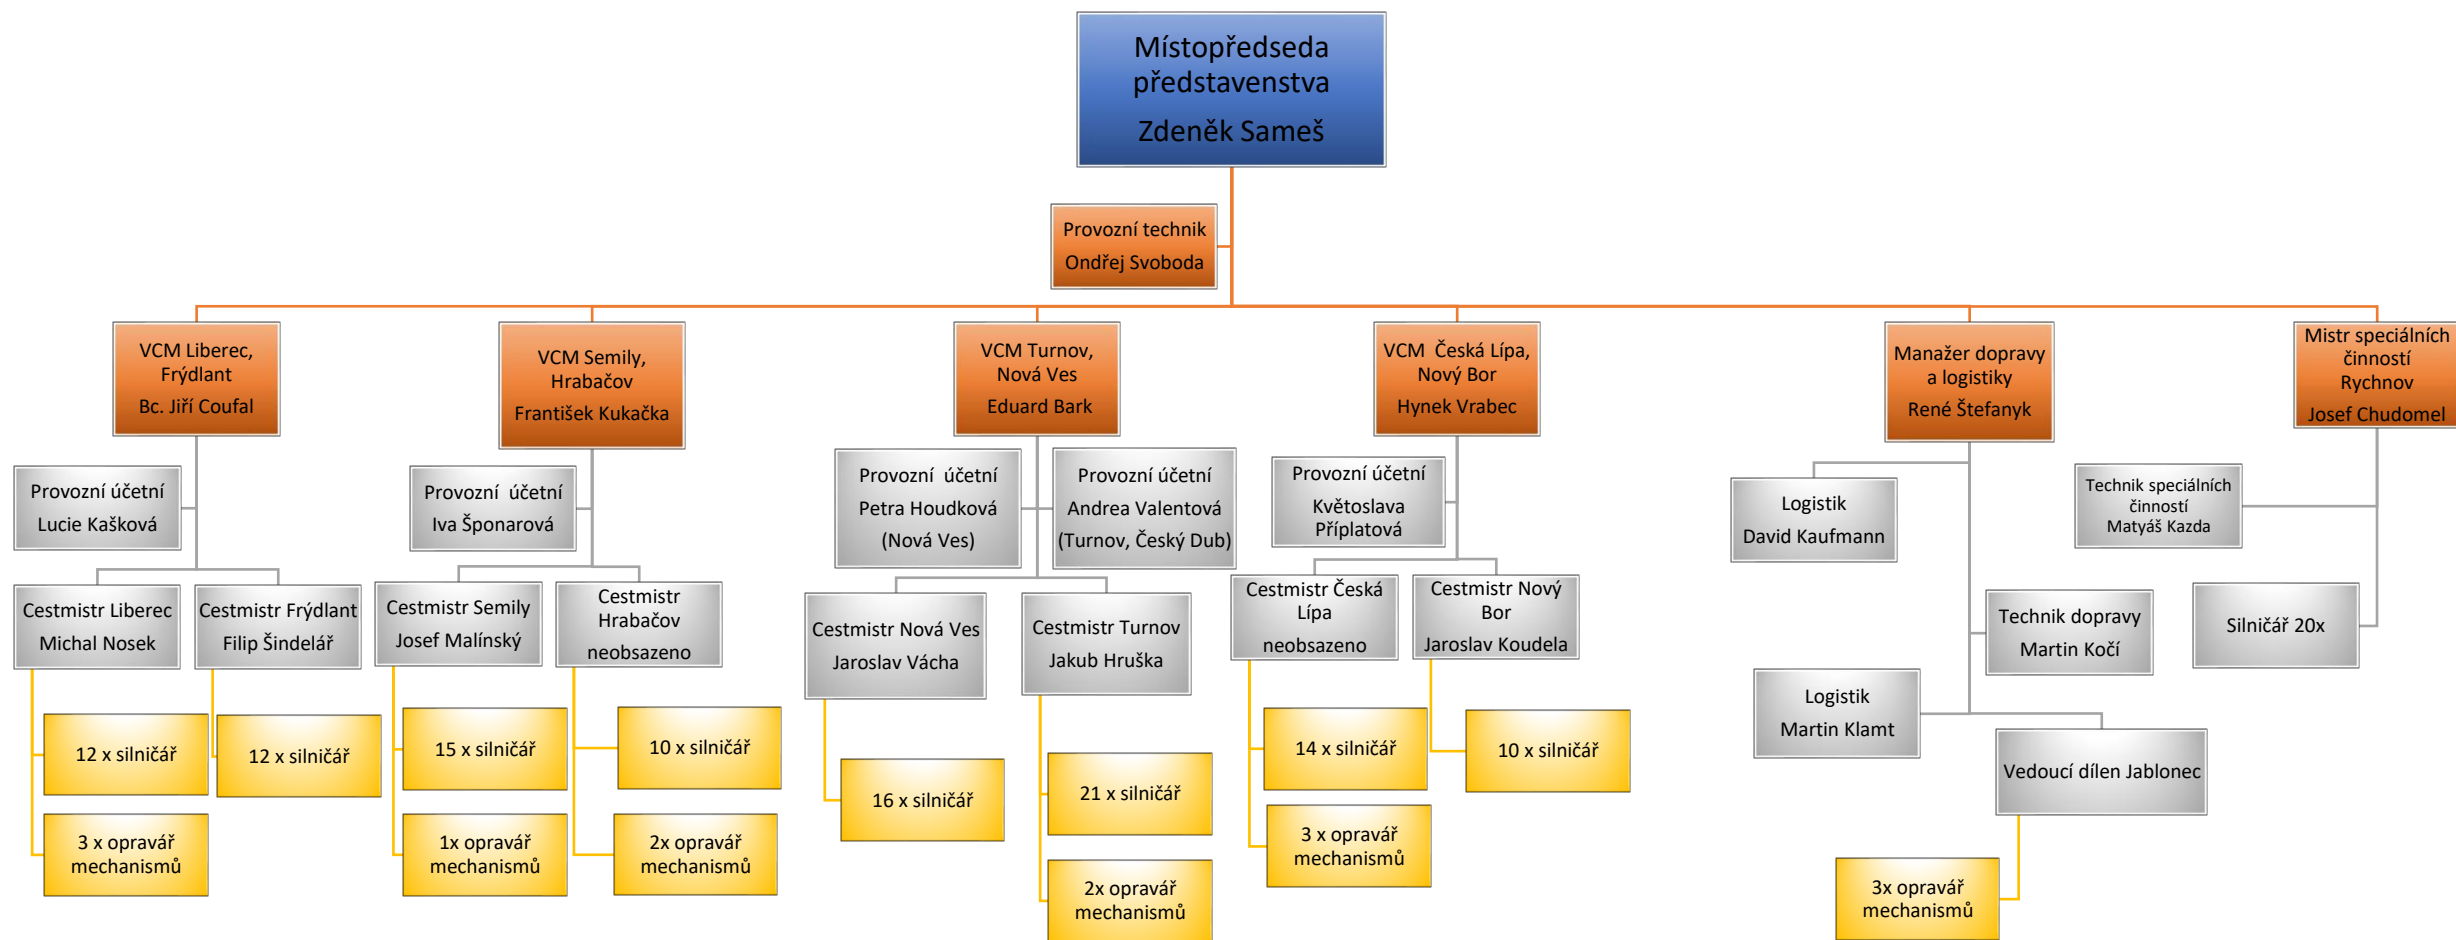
Místopředseda představenstva
Zdeněk Sameš

Provozní technik
Ondřej Svoboda

VCM Liberec, Frýdlant
Bc. Jiří Coufal

Provozní účetní
Lucie Kašková

Cestmistr Liberec
Michal Nosek

12 x silničář

3 x opravář mechanismů

Cestmistr Frýdlant
Filip Šindelář

12 x silničář

VCM Semily, Hrabačov
František Kukačka

Provozní účetní
Iva Šponarová

Cestmistr Semily
Josef Malínský

15 x silničář

1x opravář mechanismů

Cestmistr Hrabačov
neobsazeno

10 x silničář

2x opravář mechanismů

VCM Turnov, Nová Ves
Eduard Bark

Provozní účetní
Petra Houdková
(Nová Ves)

Provozní účetní
Andrea Valentová
(Turnov, Český Dub)

Cestmistr Nová Ves
Jaroslav Vácha

16 x silničář

Cestmistr Turnov
Jakub Hruška

21 x silničář

2x opravář mechanismů

VCM Česká Lípa, Nový Bor
Hynek Vrabec

Provozní účetní
Květoslava Připlatová

Cestmistr Česká Lípa
neobsazeno

14 x silničář

3 x opravář mechanismů

Cestmistr Nový Bor
Jaroslav Koudela

10 x silničář

Manažer dopravy a logistiky
René Štefanyk

Logistik
David Kaufmann

Technik dopravy
Martin Kočí

Logistik
Martin Klamt

Vedoucí dílen Jablonec

3x opravář mechanismů

Mistr speciálních činností Rychnov
Josef Chudomel

Technik speciálních činností
Matyáš Kazda

Silničář 20x